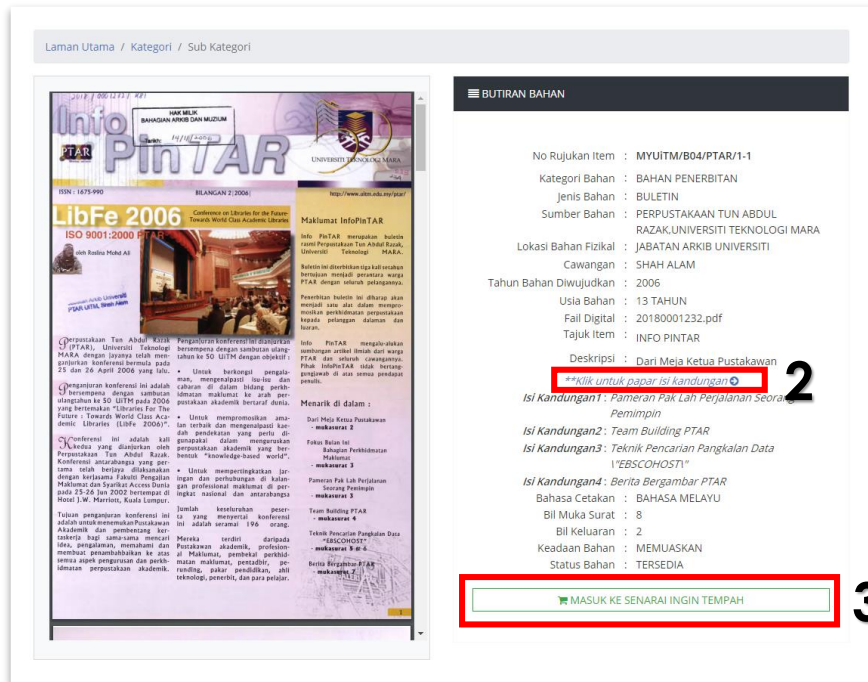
Laman Utama / Kategori / Sub Kategori

HAK MILIK
BAHAGIAN ARKIB DAN MUZIUM
Tarikh: 14/10/2006

Info PinTAR

PTAR

UNIVERSITI TEKNOLOGI MARA

ISSN : 1675-990 BILANGAN 2 | 2006 http://www.ptar.uitm.edu.my/ptar/

LibFe 2006 Conference on Libraries for the Future - Towards World Class Academic Libraries

ISO 9001:2000 PTAR

oleh Roslina Mohd Ali

Maklumat InfoPinTAR

Info PinTAR merupakan buletin rasmi Perpustakaan Tun Abdul Razak, Universiti Teknologi MARA.

Buletin ini diterbitkan tiga kali setahun bertujuan menjadi perantara warga PTAR dengan seluruh pelanggannya.

Penerbitan buletin ini diharap akan menjadi satu alat dalam mempromosikan perkhidmatan perpustakaan kepada pelanggan dalaman dan luaran.

Info PinTAR mengalu-alukan sumbangan artikel ilmiah dari warga PTAR dan seluruh cawangannya. Pihak InfoPinTAR tidak bertanggungjawab di atas semua pendapat penulis.

Perpustakaan Tun Abdul Razak (PTAR), Universiti Teknologi MARA dengan jayanya telah menganjurkan konferensi bermula pada 25 dan 26 April 2006 yang lalu.

Penganjuran konferensi ini adalah bersempena dengan sambutan ulangtahun ke 50 UiTM pada 2006 yang bertemakan "Libraries For The Future : Towards World Class Academic Libraries (LibFe 2006)".

Konferensi ini adalah kali kedua yang dianjurkan oleh Perpustakaan Tun Abdul Razak. Konferensi antarabangsa yang pertama telah berjaya dilaksanakan dengan kerjasama Fakulti Pengajian Maklumat dan Syarikat Access Dunia pada 25-26 Jun 2002 bertempat di Hotel J.W. Marriott, Kuala Lumpur.

Tujuan penganjuran konferensi ini adalah untuk menemukan Pustakawan Akademik dan pembentang kertaskerja bagi sama-sama mencari idea, pengalaman, memahami dan membuat penambahbaikan ke atas semua aspek pengurusan dan perkhidmatan perpustakaan akademik.

Penganjuran konferensi ini dianjurkan bersempena dengan sambutan ulangtahun ke 50 UiTM dengan objektif :

• Untuk berkongsi pengalaman, mengenalpasti isu-isu dan cabaran di dalam bidang perkhidmatan maklumat ke arah perpustakaan akademik bertaraf dunia.

• Untuk mempromosikan amalan terbaik dan pengenalpasti kaedah pendekatan yang perlu digunapakai dalam menguruskan perpustakaan akademik yang berbentuk "knowledge-based world".

• Untuk mempertingkatkan jaringan dan perhubungan di kalangan profesional maklumat di peringkat nasional dan antarabangsa

Jumlah keseluruhan peserta yang menyertai konferensi ini adalah seramai 196 orang.

Mereka terdiri daripada Pustakawan akademik, profesional Maklumat, pembekal perkhidmatan maklumat, pentadbir, perunding, pakar pendidikan, ahli teknologi, penerbit, dan para pelajar.

Menarik di dalam :

Dari Meja Ketua Pustakawan - mukasurat 2

Fakus Bulan Ini Bahagian Perkhidmatan Maklumat - mukasurat 3

Pameran Pak Lah Perjalanan Seorang Pemimpin - mukasurat 4

Team Building PTAR - mukasurat 4

Teknik Pencarian Pangkalan Data "EBSCOHOST" - mukasurat 5 di 6

Berita Bergambar PTAR - mukasurat 7

≡ BUTIRAN BAHAN

No Rujukan Item : MYUiTM/B04/PTAR/1-1
Kategori Bahan : BAHAN PENERBITAN
Jenis Bahan : BULETIN
Sumber Bahan : PERPUSTAKAAN TUN ABDUL RAZAK,UNIVERSITI TEKNOLOGI MARA
Lokasi Bahan Fizikal : JABATAN ARKIB UNIVERSITI
Cawangan : SHAH ALAM
Tahun Bahan Diwujudkan : 2006
Usia Bahan : 13 TAHUN
Fail Digital : 20180001232.pdf
Tajuk Item : INFO PINTAR
Deskripsi : Dari Meja Ketua Pustakawan
**Klik untuk papar isi kandungan
2
Isi Kandungan1 : Pameran Pak Lah Perjalanan Seorang Pemimpin
Isi Kandungan2 : Team Building PTAR
Isi Kandungan3 : Teknik Pencarian Pangkalan Data \"EBSCOHOST\"
Isi Kandungan4 : Berita Bergambar PTAR
Bahasa Cetakan : BAHASA MELAYU
Bil Muka Surat : 8
Bil Keluaran : 2
Keadaan Bahan : MEMUASKAN
Status Bahan : TERSEDIA

MASUK KE SENARAI INGIN TEMPAH
3